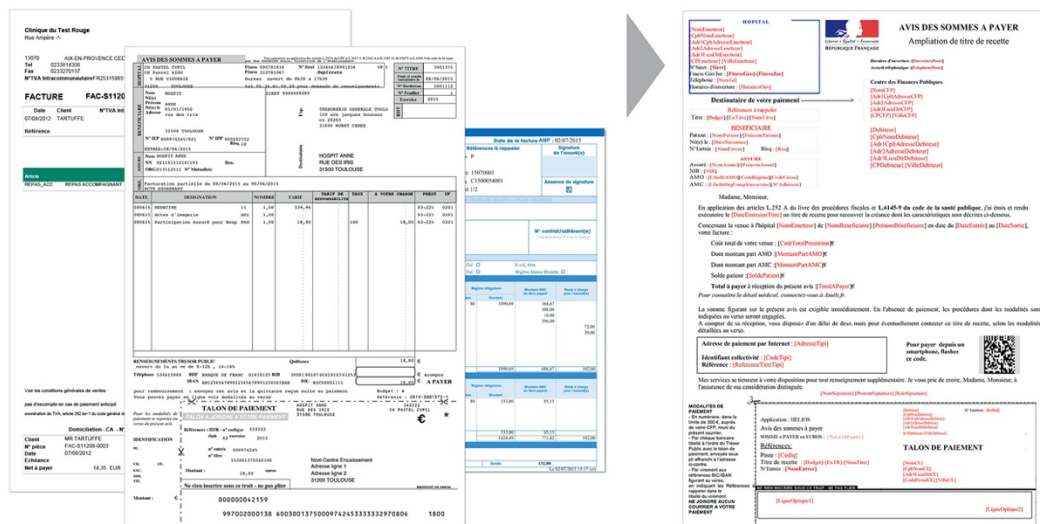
Clinique du Test Rouge
Rue Ampère

13070 AIX-EN-PROVENCE CEDEX
Tel 0233614306
Fax 0233270137
N°TVA intracommunautaire FR253135651

FACTURE FAC-S11200

Date Client N°TVA Int
07/08/2012 TARTUFFE

Référence

Article
REPAS_ACC REPAS ACCOMPAGNANT

Voir les conditions générales de ventes

Client MR TARTUFFE
N° pièce FAC-S11200-0003
Date 07/08/2012
Echéance
Net à payer 14,35 EUR

Domiciliation : CA - N

AVIS DES SOMMES A PAYER
CH PASTEL CYPIL
CH PASTEL AGDO
N° TITRE
N° Bordereau
Exercice 2015

TRESORERIE GENERALE TOULO
31000 TOULOUSE

HOSPIT ANNE
RUE DES IRIS
31000 TOULOUSE

DESIGNATION NOMBRE TARIF A VOTRE CHARGE
MEDECINE 11 1,00 139,96
Actes d'imagerie 1,00 16,80
Participation Assuré pour Hosp PAS 1,00 18,00

RENSEIGNEMENTS TRESOR PUBLIC
A PAYER

TALON DE PAIEMENT
CH PASTEL CYPIL

Nom Centre Encaissement
Adresse ligne 1
Adresse ligne 2
31200 TOULOUSE

Ne rien inscrire sous ce trait - ne pas plier

000000042159
97002000138 600300137500097424533332970806 1800

Date de la facture AMP : 02/07/2015
Références à rappeler
Signature de l'assuré(e)
Absence de signature
N° contrat/adhérent(e)

HOPITAL
[NomEmetteur]
[CptNomEmetteur]
[Adr1CptAdresseEmetteur]
[Adr2AdresseEmetteur]
[Adr3AdresseEmetteur]
[Adr4LieuDitEmetteur]
[CPEmetteur] [VilleEmetteur]
N°Siret : [Siret]
Finess Géo/Jur : [FinessGeo] [FinessJur]
Téléphone : [NumTel]
Horaires d'ouverture : [HorairesOuv]

AVIS DES SOMMES A PAYER
Ampliation de titre de recette

Liberté • Égalité • Fraternité
RÉPUBLIQUE FRANÇAISE

Horaires d'ouverture : [HorairesOuvFinances]
Accueil téléphonique : [TelephoneFinances]

Centre des Finances Publiques
[NomCFP]
[Adr1CptAdresseCFP]
[Adr2AdresseCFP]
[Adr3AdresseCFP]
[CPCFP] [VilleCFP]

Destinataire de votre paiement
Références à rappeler
Titre : [Budget] [ExTitre] [NumTitre]

BENEFICIAIRE
Patient : [NomPatient] [PrenomPatient]
Né(e) le : [DateNaissance]
N° Entrée : [NumEntree] [Rang]

ASSURE
Assuré : [NomAssure] [PrenomAssure]
NIR : [NIR]

[Debiteur]
[CptNomDebiteur]
[Adr1CptAdresseDebiteur]
[Adr2AdresseDebiteur]
[Adr3AdresseDebiteur]
[Adr4LieuDitDebiteur]
[CPDebiteur] [VilleDebiteur]

Madame, Monsieur,

En application des articles L.252 A du Livre des procédures fiscales et L.6145-9 du code de la santé publique, j'ai émis et rendu exécutoire le [DateEmissionTitre] un titre de recette pour recouvrer la créance dont les caractéristiques sont décrites ci-dessous.

Concernant la venue à l'hôpital [NomEmetteur] de [NomBeneficiaire] [PrenomBeneficiaire] en date du [DateEntree] au [DateSortie], votre facture :

Coût total de votre venue : [CoutTotalPrestation]
Dont montant part AMO : [MontantPartAMO]
Dont montant part AMC : [MontantPartAMC]
Solde patient : [SoldePatient]

Total à payer à réception du présent avis : [TotalAPayer]
Pour connaître le détail médical, connectez-vous à Ameli.fr.

La somme figurant sur le présent avis est exigible immédiatement. En l'absence de paiement, les procédures dont les modalités sont indiquées au verso seront engagées.

Adresse de paiement par Internet : [AdresseTipi]
Identifiant collectivité : [CodeTipi]
Référence : [ReferenceTitreTipi]

Payer depuis un smartphone, flashez ce code.

Mes services se tiennent à votre disposition pour tout renseignement supplémentaire. Je vous prie de croire, Madame, Monsieur, à l'assurance de ma considération distinguée.

[NomSignataire] [PrenomSignataire] [RoleSignataire]

MODALITES DE PAIEMENT

Application : HELIOS
Avis des sommes à payer
SOMME à PAYER en EUROS : [TotalAPayer]
Références:
Poste : [Codiq]
Titre de recette : [Budget] [ExTit] [NumTitre]
N°Entrée : [NumEntree]

TALON DE PAIEMENT

[NomCE]
[Adr1CE]
[Adr2CE]
[CodePostalCE] [VilleCE]

[LigneOptique1]
[LigneOptique2]